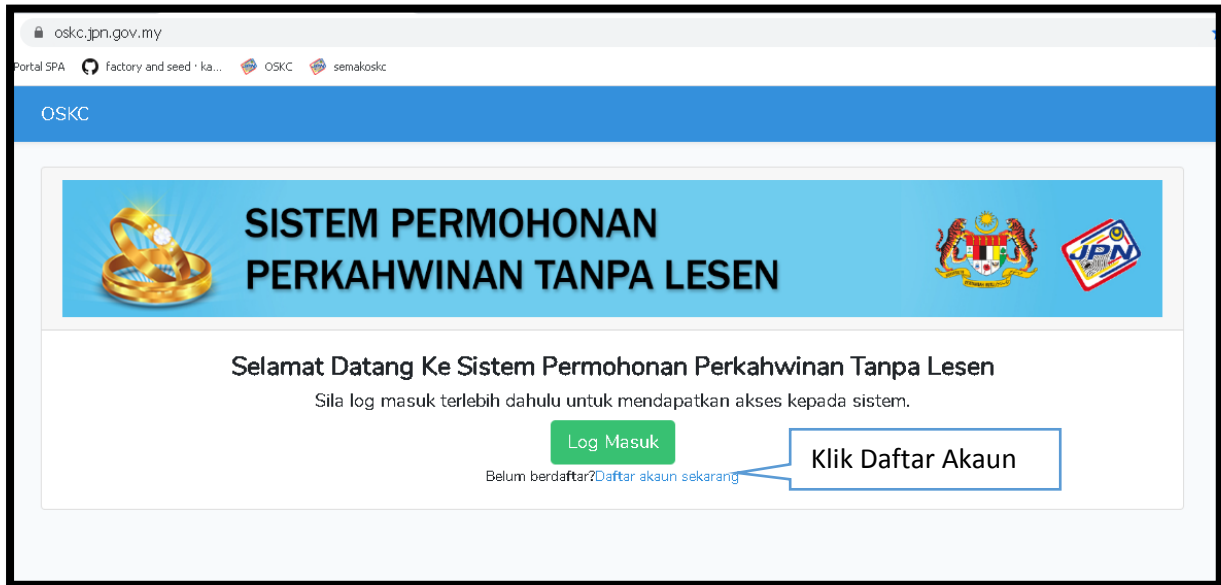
oskc.jpn.gov.my

Portal SPA factory and seed · ka... OSKC semakoskc

OSKC

SISTEM PERMOHONAN PERKAHWINAN TANPA LESEN

JPN

Selamat Datang Ke Sistem Permohonan Perkahwinan Tanpa Lesen

Sila log masuk terlebih dahulu untuk mendapatkan akses kepada sistem.

Log Masuk

Belum berdaftar?Daftar akaun sekarang

Klik Daftar Akaun